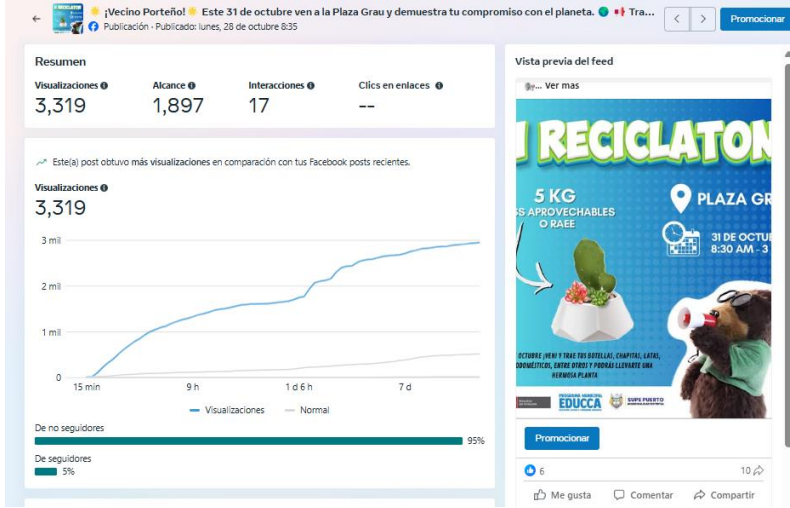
← 🌟 ¡Vecino Porteño! 🌟 Este 31 de octubre ven a la Plaza Grau y demuestra tu compromiso con el planeta. 🌍 🇵🇪 Tra...
Publicación · Publicado: lunes, 28 de octubre 8:35

Promocionar

Resumen

| Visualizaciones | Alcance | Interacciones | Clics en enlaces |
|---|---|---|---|
| 3,319 | 1,897 | 17 | -- |

Este(a) post obtuvo más visualizaciones en comparación con tus Facebook posts recientes.

Visualizaciones
3,319

3 mil
2 mil
1 mil
0
15 min
9 h
1 d 6 h
7 d

Visualizaciones   Normal

De no seguidores
95%

De seguidores
5%

Vista previa del feed

Ver mas

RECICLATON
5 KG
S APROVECHABLES O RAEE
PLAZA GR
31 DE OCTU
8:30 AM - 3
OCTUBRE ¡VEN! Y TRAE TUS BOTELLA, CHAPITAS, LATAS, DOMÉSTICOS, ENTRE OTROS Y PODRÁS LLEVARTE UNA HERMOSA PLANTA
EDUCCA
SUPE PUERTO

Promocionar

6
10

Me gusta
Comentar
Compartir